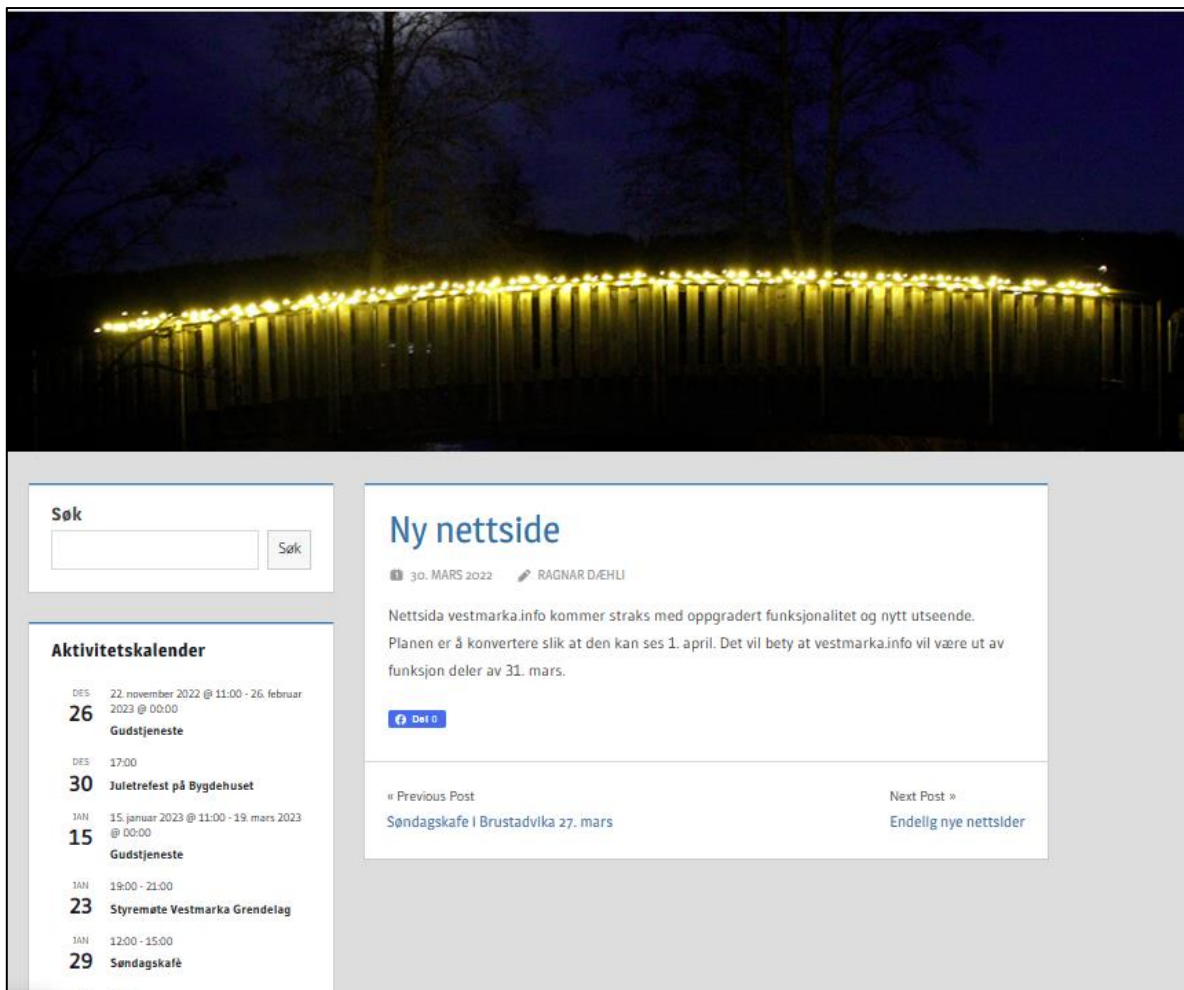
Søk

Søk

Aktivitetskalender

DES
26
22. november 2022 @ 11:00 - 26. februar 2023 @ 00:00
Gudstjeneste

DES
30
17:00
Juletrefest på Bygdehuset

JAN
15
15. januar 2023 @ 11:00 - 19. mars 2023 @ 00:00
Gudstjeneste

JAN
23
19:00 - 21:00
Styremøte Vestmarka Grendelag

JAN
29
12:00 - 15:00
Søndagskafè

Ny nettside

30. MARS 2022 RAGNAR DÆHLI

Nettsida vestmarka.info kommer straks med oppgradert funksjonalitet og nytt utseende. Planen er å konvertere slik at den kan ses 1. april. Det vil bety at vestmarka.info vil være ut av funksjon deler av 31. mars.

Del 0

« Previous Post
Søndagskafe i Brustadvika 27. mars

Next Post »
Endelig nye nettsider